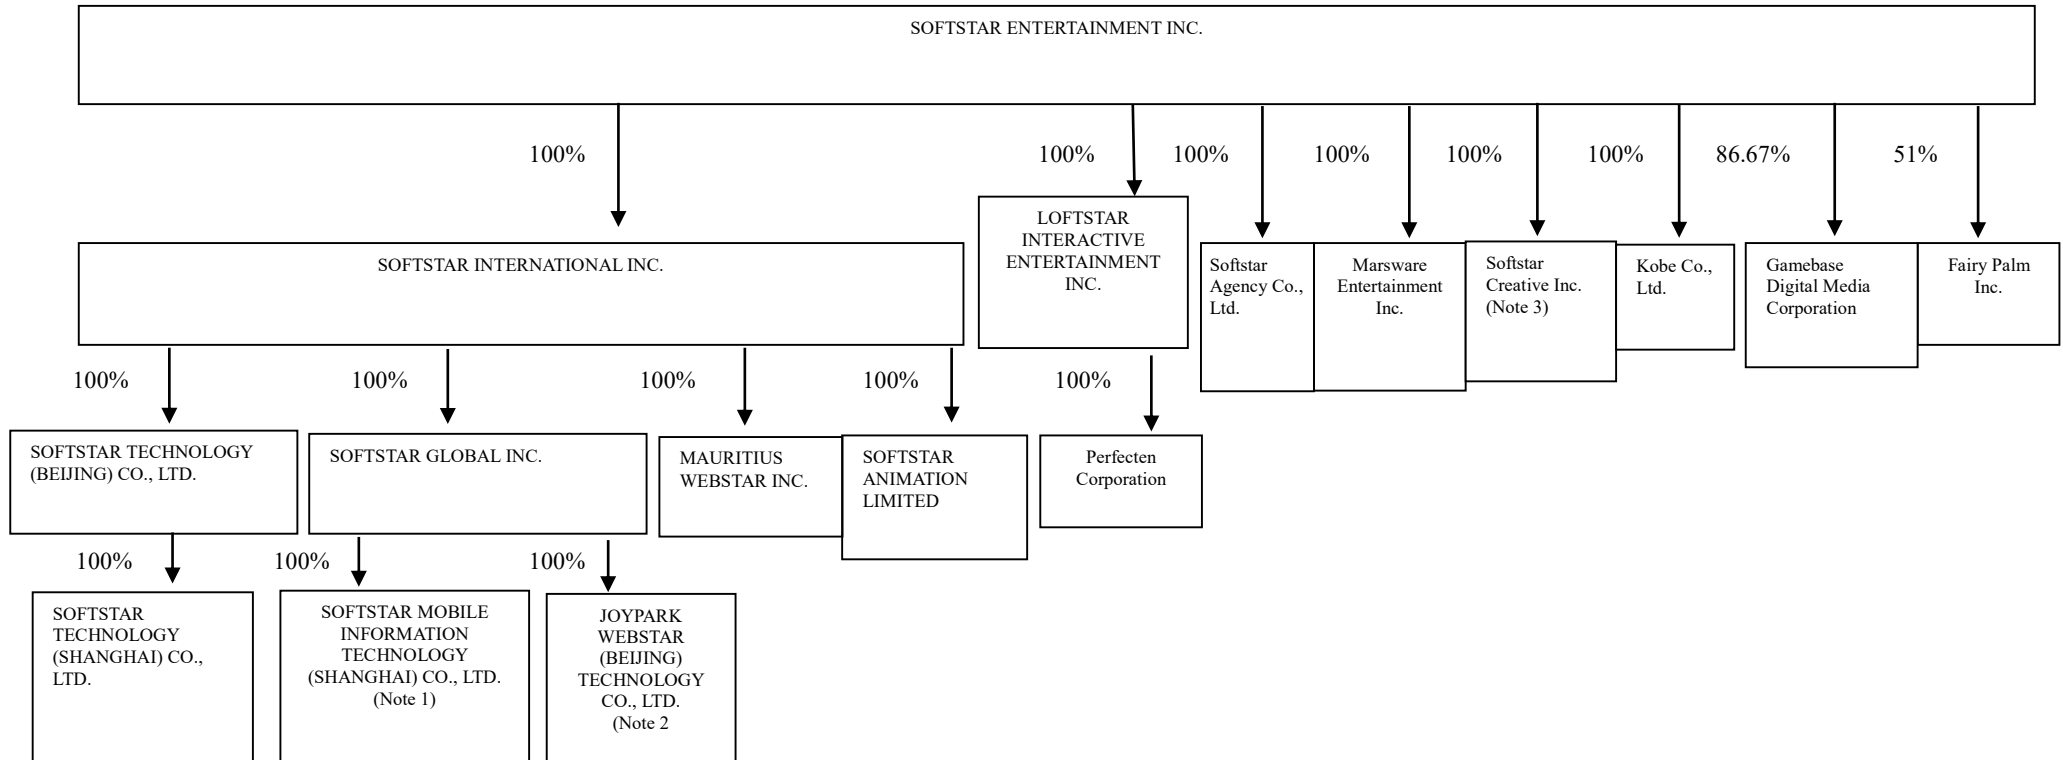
SOFTSTAR ENTERTAINMENT INC.

100%

100%

100%

100%

100%

100%

86.67%

51%

SOFTSTAR INTERNATIONAL INC.

LOFTSTAR INTERACTIVE ENTERTAINMENT INC.

Softstar Agency Co., Ltd.

Marsware Entertainment Inc.

Softstar Creative Inc. (Note 3)

Kobe Co., Ltd.

Gamebase Digital Media Corporation

Fairy Palm Inc.

100%

100%

100%

100%

100%

SOFTSTAR TECHNOLOGY (BEIJING) CO., LTD.

SOFTSTAR GLOBAL INC.

MAURITIUS WEBSTAR INC.

SOFTSTAR ANIMATION LIMITED

Perfecten Corporation

100%

100%

100%

SOFTSTAR TECHNOLOGY (SHANGHAI) CO., LTD.

SOFTSTAR MOBILE INFORMATION TECHNOLOGY (SHANGHAI) CO., LTD. (Note 1)

JOYPARK WEBSTAR (BEIJING) TECHNOLOGY CO., LTD. (Note 2